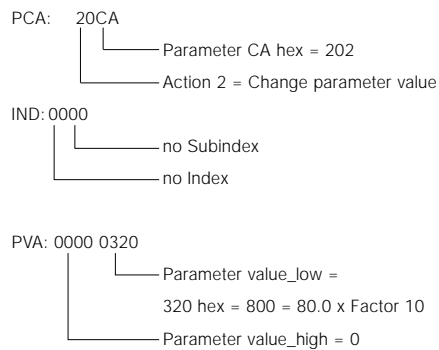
PCA: 20CA

Parameter CA hex = 202

Action 2 = Change parameter value

IND: 0000

no Subindex

no Index

PVA: 0000 0320

Parameter value_low =

320 hex = 800 = 80.0 x Factor 10

Parameter value_high = 0